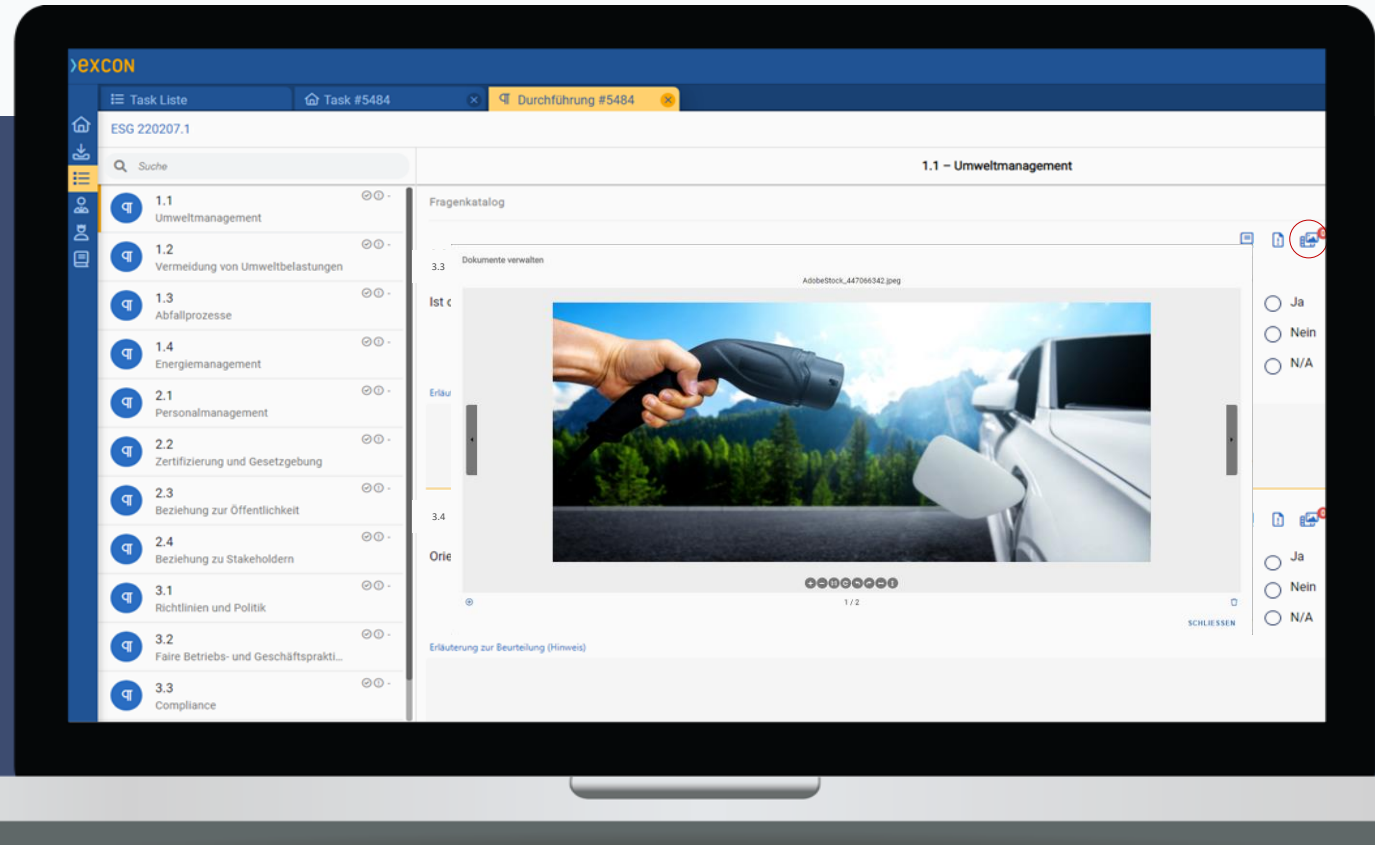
excon

Task Liste
Task #5484
Durchführung #5484

ESG 220207.1

Suche

1.1 – Umweltmanagement

1.1
Umweltmanagement

1.2
Vermeidung von Umweltbelastungen

1.3
Abfallprozesse

1.4
Energiemanagement

2.1
Personalmanagement

2.2
Zertifizierung und Gesetzgebung

2.3
Beziehung zur Öffentlichkeit

2.4
Beziehung zu Stakeholdern

3.1
Richtlinien und Politik

3.2
Faire Betriebs- und Geschäftspraktik...

3.3
Compliance

Fragenkatalog

3.3
Ist d

Erläu

Dokumente verwalten

AdobeStock_447066342.jpeg

1 / 2

SCHLIESSEN

Ja
Nein
N/A

3.4
Orie

Ja
Nein
N/A

Erläuterung zur Beurteilung (Hinweis)